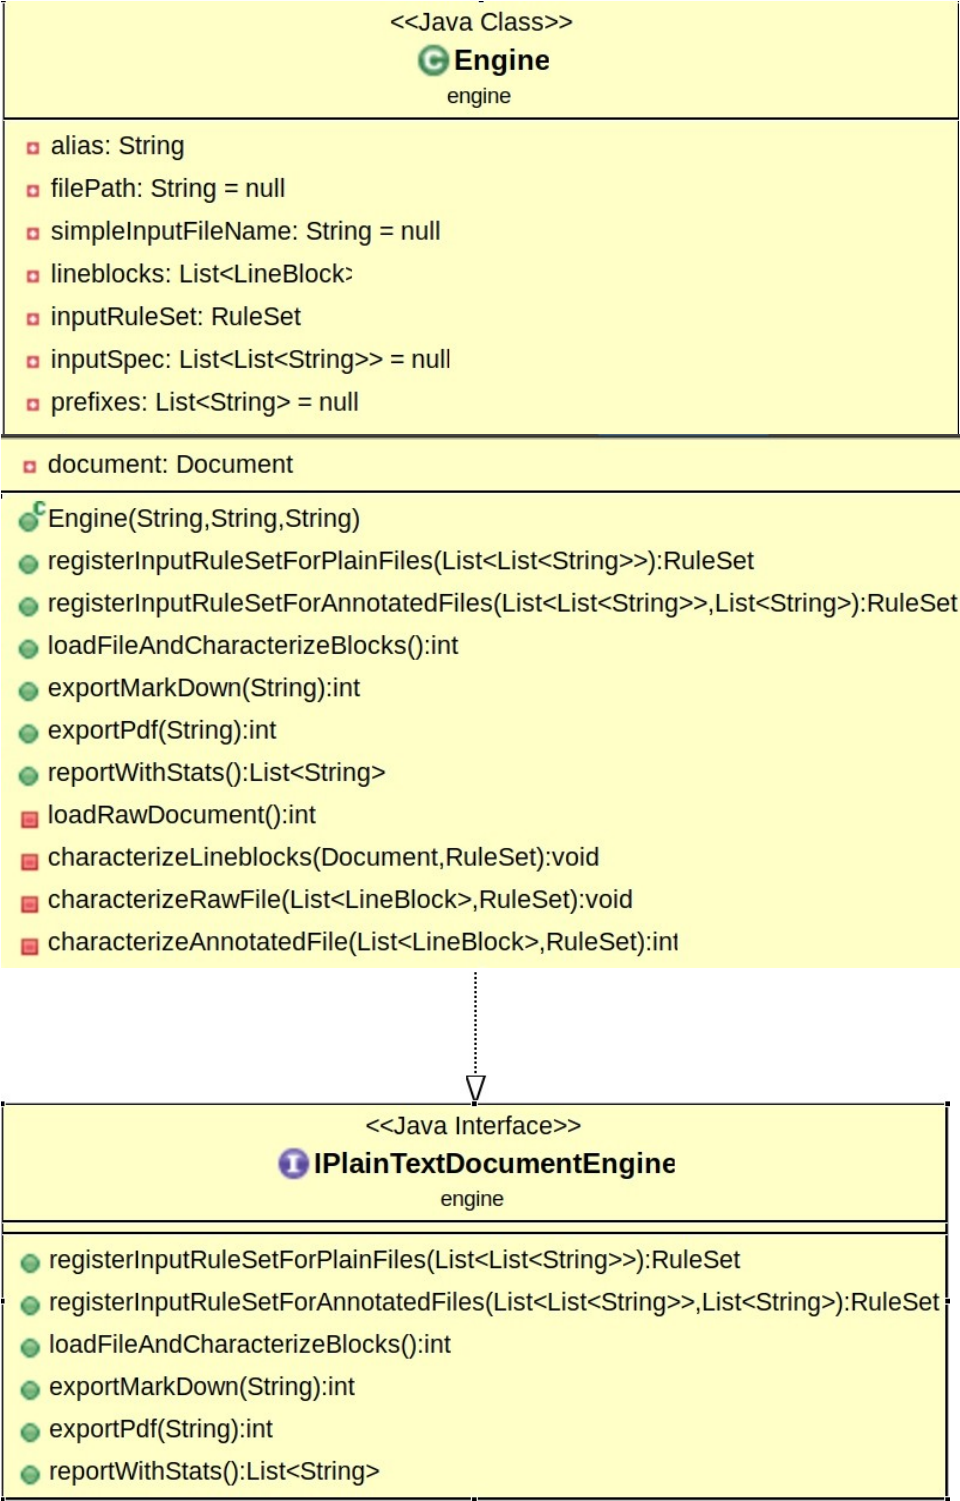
<<Java Class>>
Engine
engine

alias: String
filePath: String = null
simpleInputFileName: String = null
lineblocks: List<LineBlock>
inputRuleSet: RuleSet
inputSpec: List<List<String>> = null
prefixes: List<String> = null

document: Document

Engine(String,String,String)
registerInputRuleSetForPlainFiles(List<List<String>>):RuleSet
registerInputRuleSetForAnnotatedFiles(List<List<String>>,List<String>):RuleSet
loadFileAndCharacterizeBlocks():int
exportMarkDown(String):int
exportPdf(String):int
reportWithStats():List<String>
loadRawDocument():int
characterizeLineblocks(Document,RuleSet):void
characterizeRawFile(List<LineBlock>,RuleSet):void
characterizeAnnotatedFile(List<LineBlock>,RuleSet):int

<<Java Interface>>
IPlainTextDocumentEngine
engine

registerInputRuleSetForPlainFiles(List<List<String>>):RuleSet
registerInputRuleSetForAnnotatedFiles(List<List<String>>,List<String>):RuleSet
loadFileAndCharacterizeBlocks():int
exportMarkDown(String):int
exportPdf(String):int
reportWithStats():List<String>